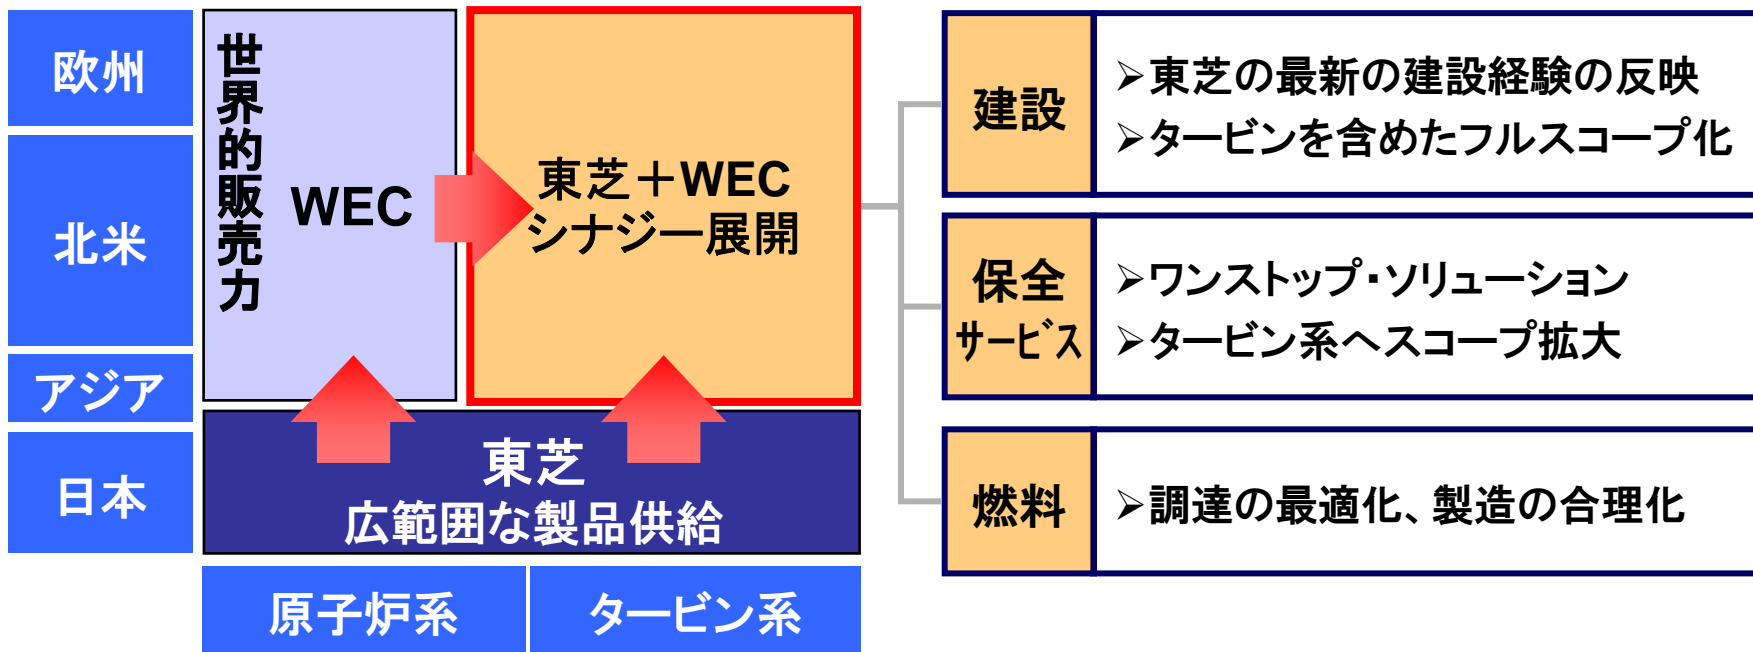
欧州

北米

アジア

日本

世界的販売力

WEC

東芝＋WEC
シナジー展開

東芝
広範囲な製品供給

原子炉系

タービン系

建設

➢東芝の最新の建設経験の反映
➢タービンを含めたフルスコープ化

保全
サービス

➢ワンストップ・ソリューション
➢タービン系へスコープ拡大

燃料

➢調達の最適化、製造の合理化